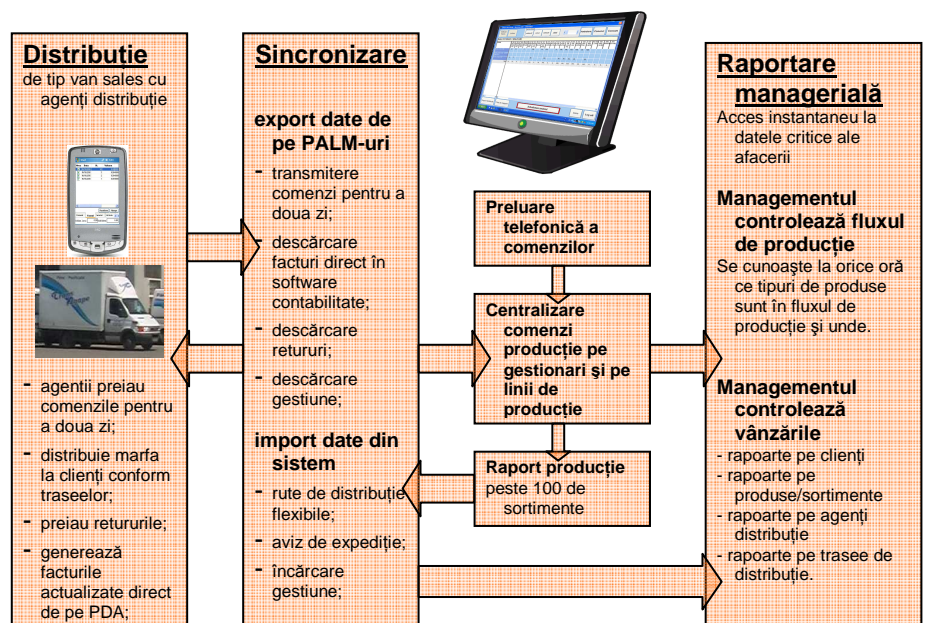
Distribuție
de tip van sales cu agenți distribuție

- agentii preiau comenzile pentru a doua zi;
- distribuie marfa la clienți conform traseelor;
- preiau retur201urile;
- generează facturile actualizate direct de pe PDA;

Sincronizare

export date de pe PALM-uri
- transmitere comenzi pentru a doua zi;
- descărcare facturi direct în software contabilitate;
- descărcare retururi;
- descărcare gestiune;

import date din sistem
- rute de distribuție flexibile;
- aviz de expediție;
- încărcare gestiune;

Preluare telefonică a comenzilor

Centralizare comenzi producție pe gestionari și pe linii de producție

Raport producție peste 100 de sortimente

Raportare managerială
Acces instantaneu la datele critice ale afacerii

Managementul controlează fluxul de producție
Se cunoaşte la orice oră ce tipuri de produse sunt în fluxul de producție şi unde.

Managementul controlează vânzările
- rapoarte pe clienți
- rapoarte pe produse/sortimente
- rapoarte pe agenți distribuție
- rapoarte pe trasee de distribuție.